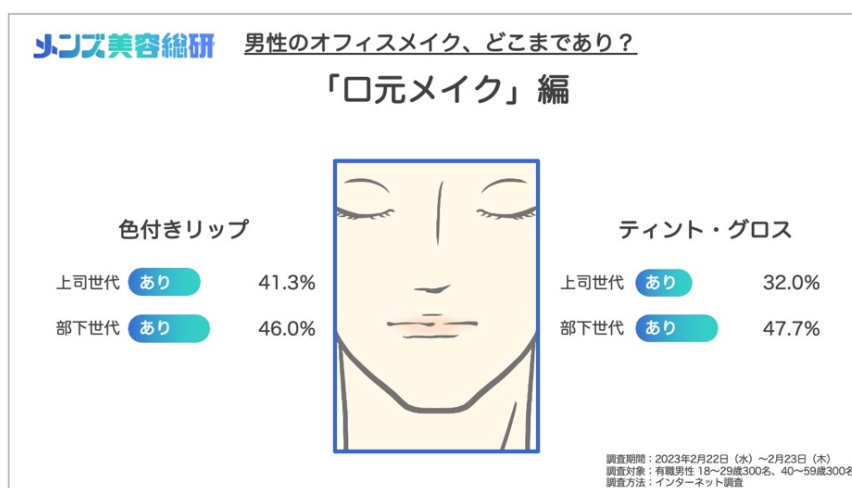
メンズ美容総研

男性のオフィスメイク、どこまであり？

「口元メイク」編

色付きリップ

上司世代 あり 41.3%

部下世代 あり 46.0%

ティント・グロス

上司世代 あり 32.0%

部下世代 あり 47.7%

調査期間：2023年2月22日（水）～2月23日（木）
調査対象：有職男性 18～29歳300名、40～59歳300名
調査方法：インターネット調査